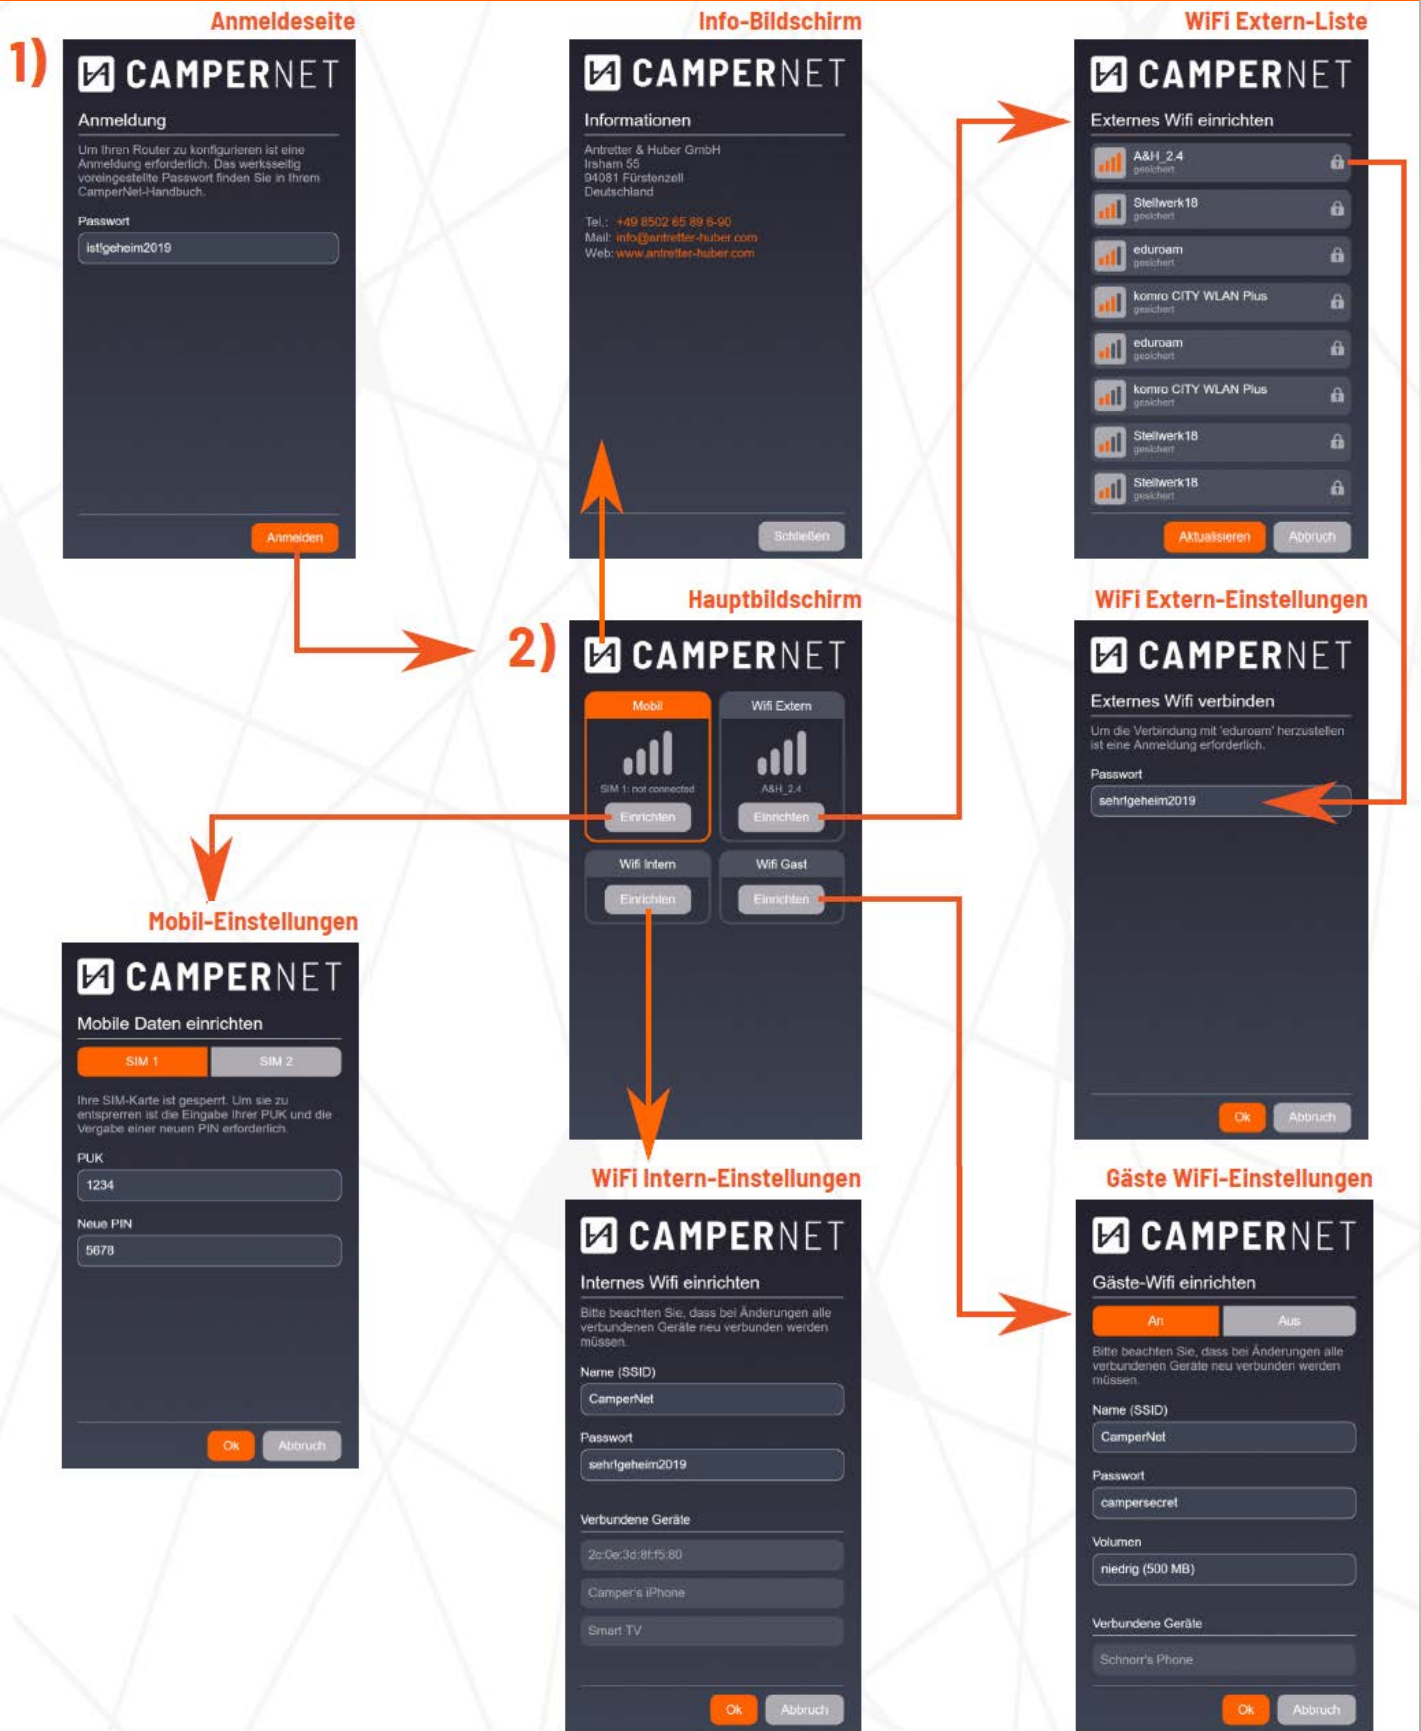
Anmeldeseite

1)

CAMPERNET

Anmeldung

Um Ihren Router zu konfigurieren ist eine Anmeldung erforderlich. Das werksseitig voreingestellte Passwort finden Sie in Ihrem CamperNet-Handbuch.

Passwort

ist!geheim2019

Anmelden

Info-Bildschirm

CAMPERNET

Informationen

Antretter & Huber GmbH
Irsham 55
94081 Fürstenzell
Deutschland

Tel.: +49 8502 65 89 6-90
Mail: info@antretter-huber.com
Web: www.antretter-huber.com

Schließen

WiFi Extern-Liste

CAMPERNET

Externes Wifi einrichten

A&H_2.4 gesichert
Stellwerk18 gesichert
eduroam gesichert
komro CITY WLAN Plus gesichert
eduroam gesichert
komro CITY WLAN Plus gesichert
Stellwerk18 gesichert
Stellwerk18 gesichert

Aktualisieren
Abbruch

Hauptbildschirm

2)

CAMPERNET

Mobil
SIM 1: not connected
Einrichten

Wifi Extern
A&H_2.4
Einrichten

Wifi Intern
Einrichten

Wifi Gast
Einrichten

WiFi Extern-Einstellungen

CAMPERNET

Externes Wifi verbinden

Um die Verbindung mit 'eduroam' herzustellen ist eine Anmeldung erforderlich.

Passwort

sehr!geheim2019

Ok
Abbruch

Mobil-Einstellungen

CAMPERNET

Mobile Daten einrichten

SIM 1
SIM 2

Ihre SIM-Karte ist gesperrt. Um sie zu entsperren ist die Eingabe Ihrer PUK und die Vergabe einer neuen PIN erforderlich.

PUK

1234

Neue PIN

5678

Ok
Abbruch

WiFi Intern-Einstellungen

CAMPERNET

Internes Wifi einrichten

Bitte beachten Sie, dass bei Änderungen alle verbundenen Geräte neu verbunden werden müssen.

Name (SSID)

CamperNet

Passwort

sehr!geheim2019

Verbundene Geräte

2c:0e:3d:8f:f5:80
Camper's iPhone
Smart TV

Ok
Abbruch

Gäste WiFi-Einstellungen

CAMPERNET

Gäste-Wifi einrichten

An
Aus

Bitte beachten Sie, dass bei Änderungen alle verbundenen Geräte neu verbunden werden müssen.

Name (SSID)

CamperNet

Passwort

campersecret

Volumen

niedrig (500 MB)

Verbundene Geräte

Schnorr's Phone

Ok
Abbruch